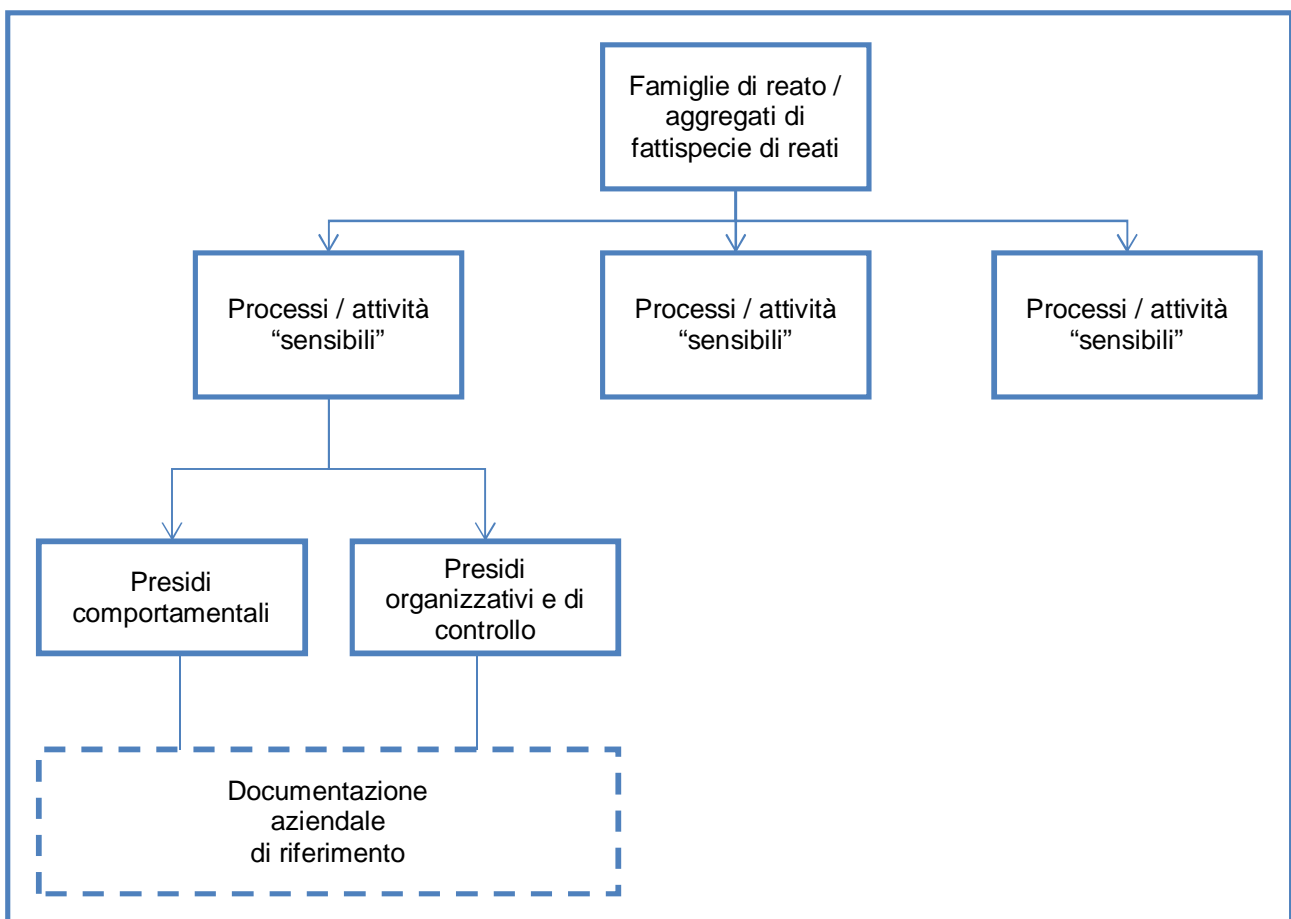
Famiglie di reato / aggregati di fattispecie di reati

Processi / attività “sensibili”

Processi / attività “sensibili”

Processi / attività “sensibili”

Presidi comportamentali

Presidi organizzativi e di controllo

Documentazione aziendale di riferimento